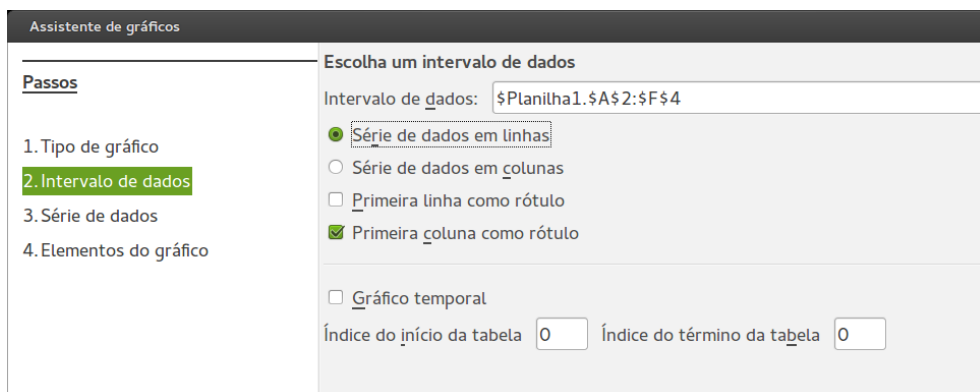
Assistente de gráficos

Passos

1. Tipo de gráfico
2. Intervalo de dados
3. Série de dados
4. Elementos do gráfico

Escolha um intervalo de dados

Intervalo de dados: $Planilha1.$A$2:$F$4

Série de dados em linhas
Série de dados em colunas
Primeira linha como rótulo
Primeira coluna como rótulo

Gráfico temporal

Índice do início da tabela 0 Índice do término da tabela 0